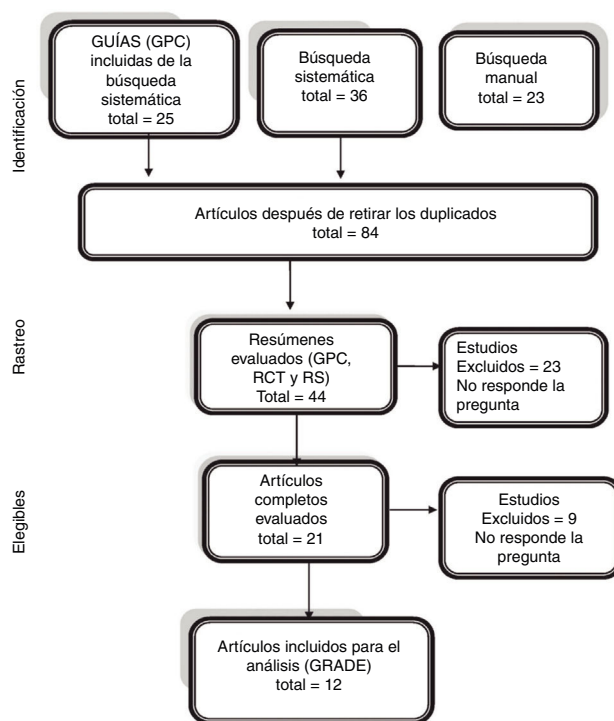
Identificación

GUÍAS (GPC) incluidas de la búsqueda sistemática total = 25

Búsqueda sistemática total = 36

Búsqueda manual total = 23

Artículos después de retirar los duplicados total = 84

Rastreo

Resúmenes evaluados (GPC, RCT y RS) Total = 44

Estudios Excluidos = 23 No responde la pregunta

Elegibles

Artículos completos evaluados total = 21

Estudios Excluidos = 9 No responde la pregunta

Artículos incluidos para el análisis (GRADE) total = 12